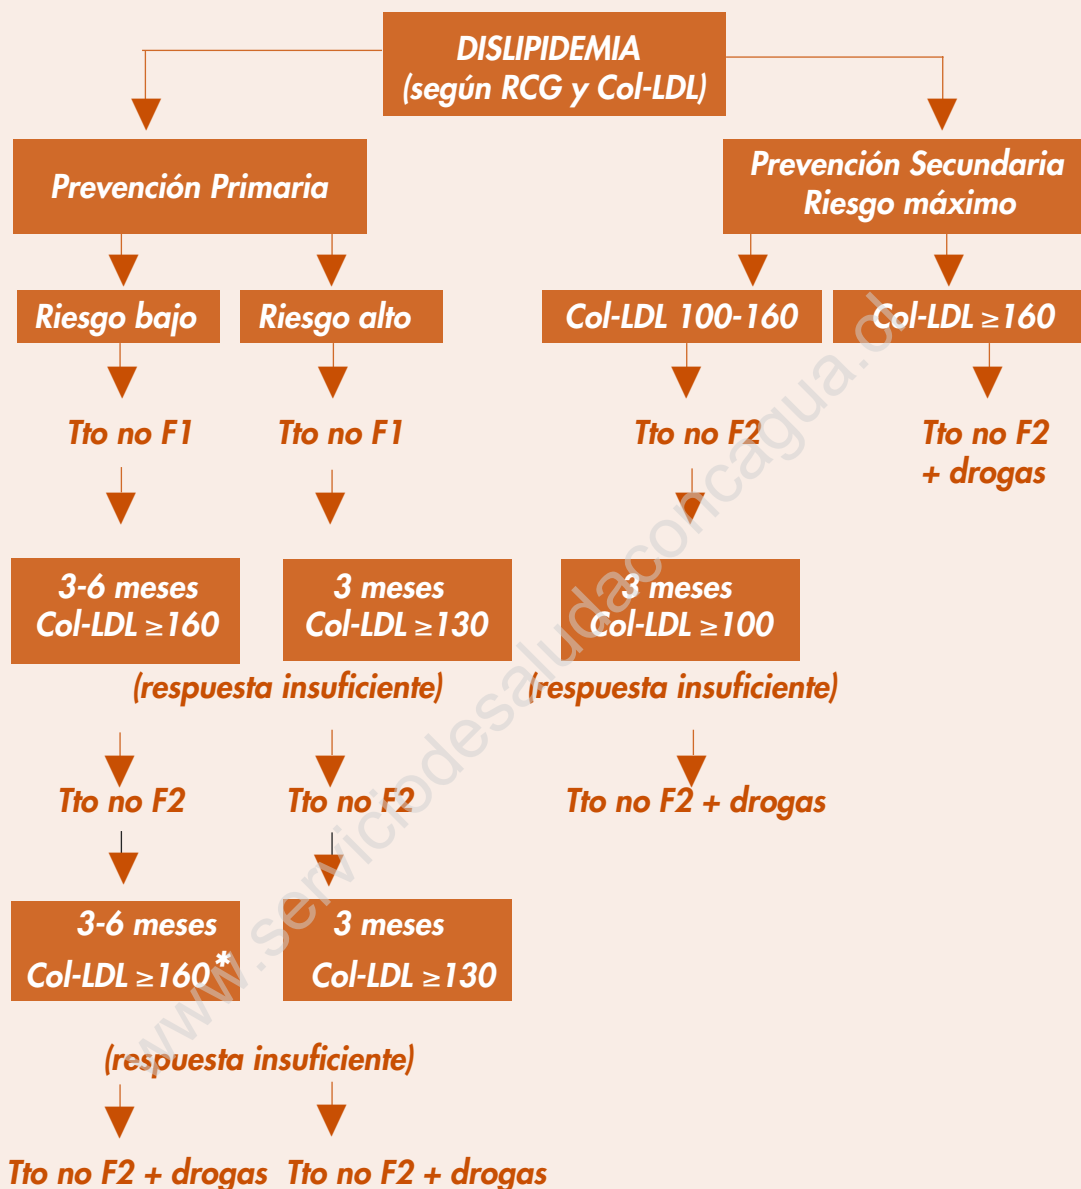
DISLIPIDEMIA
(según RCG y Col-LDL)

Prevención Primaria

Prevención Secundaria
Riesgo máximo

Riesgo bajo

Riesgo alto

Col-LDL 100-160

Col-LDL $\geq$160

Tto no F1

Tto no F1

Tto no F2

Tto no F2
+ drogas

3-6 meses
Col-LDL $\geq$160

3 meses
Col-LDL $\geq$130

3 meses
Col-LDL $\geq$100

(respuesta insuficiente)

(respuesta insuficiente)

Tto no F2

Tto no F2

Tto no F2 + drogas

3-6 meses
Col-LDL $\geq$160*

3 meses
Col-LDL $\geq$130

(respuesta insuficiente)

Tto no F2 + drogas

Tto no F2 + drogas

www.serviciodesaludaconcagua.cl